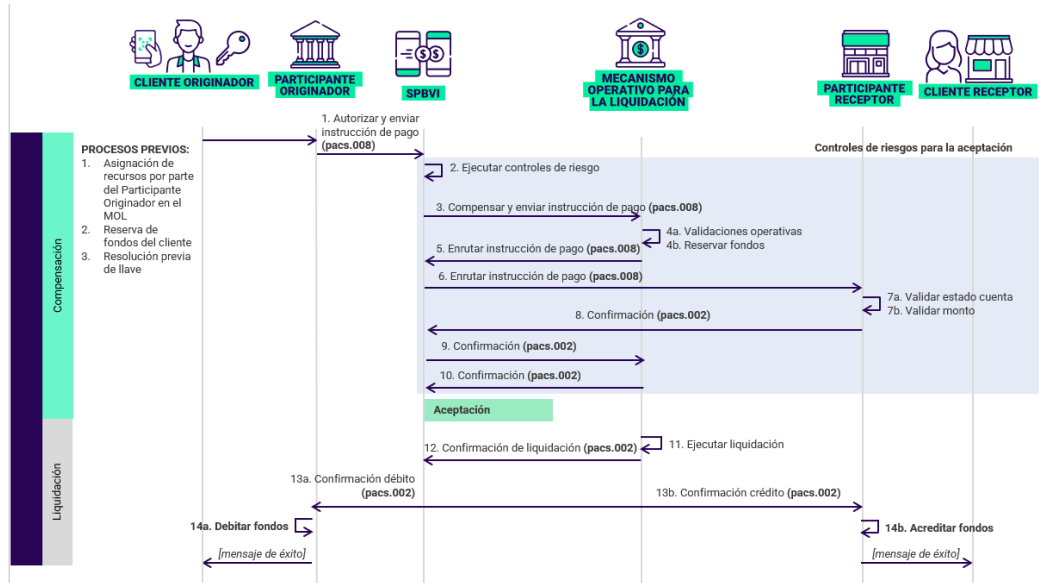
CLIENTE ORIGINADOR

PARTICIPANTE ORIGINADOR

SPBVI

MECANISMO OPERATIVO PARA LA LIQUIDACIÓN

PARTICIPANTE RECEPTOR

CLIENTE RECEPTOR

Compensación

Liquidación

PROCESOS PREVIOS:
1. Asignación de recursos por parte del Participante Originador en el MOL
2. Reserva de fondos del cliente
3. Resolución previa de llave

1. Autorizar y enviar instrucción de pago **(pacs.008)**

Controles de riesgos para la aceptación

2. Ejecutar controles de riesgo

3. Compensar y enviar instrucción de pago **(pacs.008)**

4a. Validaciones operativas
4b. Reservar fondos

5. Enrutar instrucción de pago **(pacs.008)**

6. Enrutar instrucción de pago **(pacs.008)**

7a. Validar estado cuenta
7b. Validar monto

8. Confirmación **(pacs.002)**

9. Confirmación **(pacs.002)**

10. Confirmación **(pacs.002)**

Aceptación

11. Ejecutar liquidación

12. Confirmación de liquidación **(pacs.002)**

13a. Confirmación débito **(pacs.002)**

13b. Confirmación crédito **(pacs.002)**

14a. Debitar fondos

14b. Acreditar fondos

*[mensaje de éxito]*

*[mensaje de éxito]*